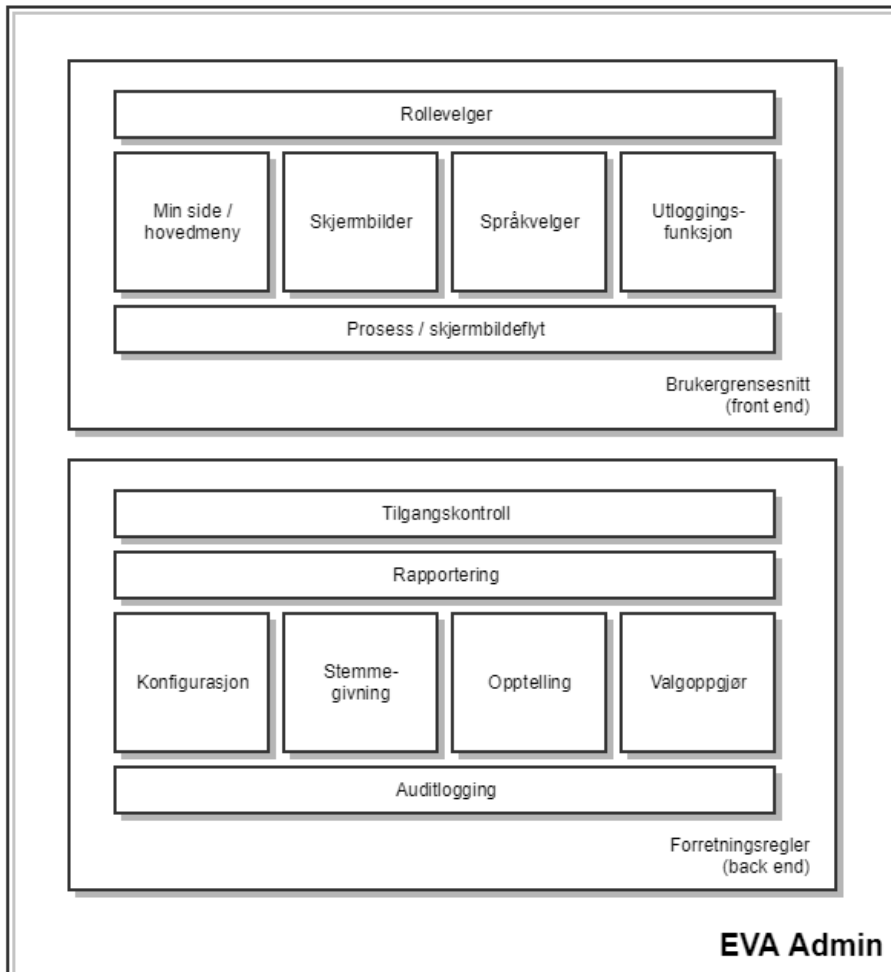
Rollevelger

Min side / hovedmeny

Skjermbilder

Språkvelger

Utloggingsfunksjon

Prosess / skjermbildeflyt

Brukergrensesnitt (front end)

Tilgangskontroll

Rapportering

Konfigurasjon

Stemmegivning

Opptelling

Valgoppgjør

Auditlogging

Forretningsregler (back end)

EVA Admin